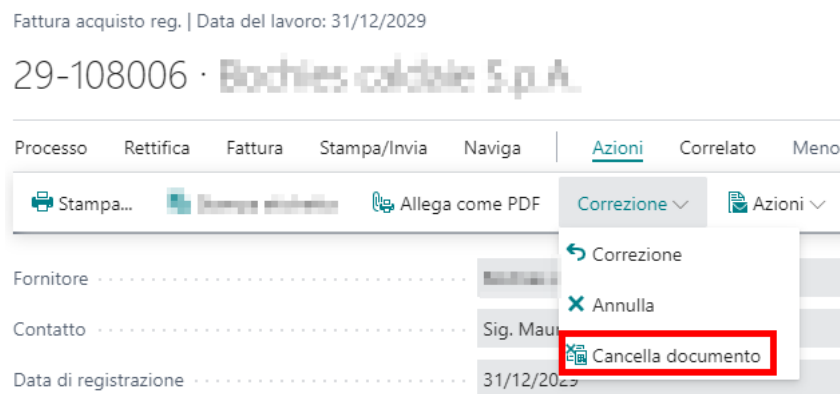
Fattura acquisto reg. | Data del lavoro: 31/12/2029

29-108006 · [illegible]

Processo Rettifica Fattura Stampa/Invia Naviga Azioni Correlato Meno

Stampa... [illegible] Allega come PDF Correzione Azioni

Correzione
Annulla
Cancella documento

Fornitore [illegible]
Contatto Sig. Mau
Data di registrazione 31/12/2029